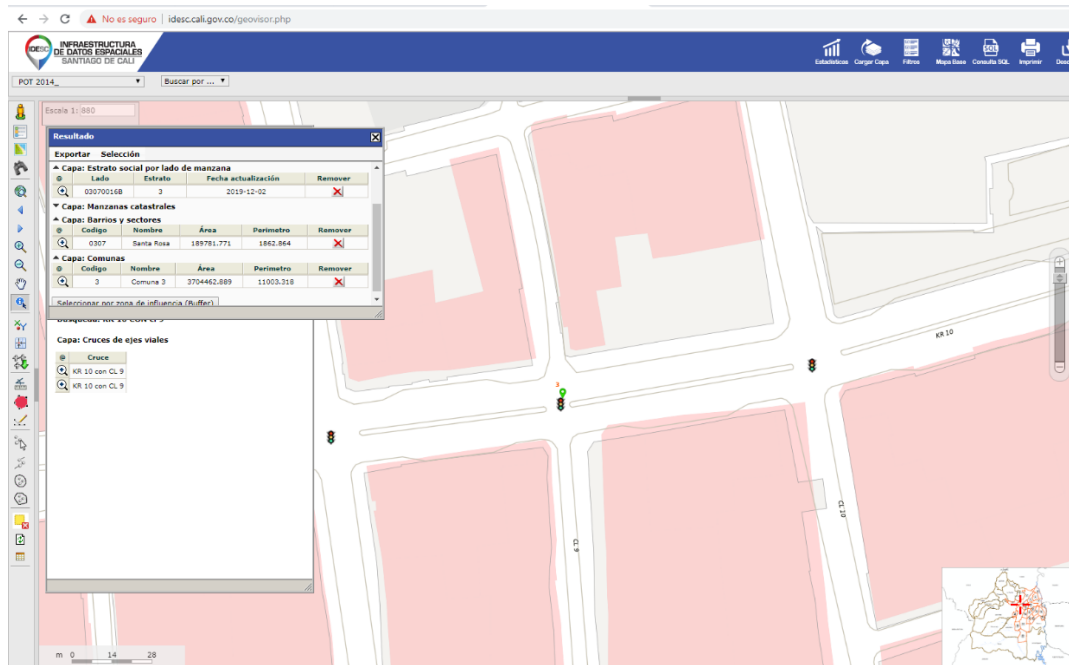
No es seguro | idesc.cali.gov.co/geovisor.php

IDESC INFRAESTRUCTURA DE DATOS ESPACIALES SANTIAGO DE CALI

Estadísticas Cargar Capa Filtros Mapa Base Consulta SQL Imprimir Desc

POT 2014_ Buscar por ...

Escala 1: 880

Resultado

Exportar Selección

Capa: Estrato social por lado de manzana

| | Lado | Estrato | Fecha actualización | Remover |
|---|---|---|---|---|
| | 03070016B | 3 | 2019-12-02 | |

Capa: Manzanas catastrales

Capa: Barrios y sectores

| | Codigo | Nombre | Área | Perimetro | Remover |
|---|---|---|---|---|---|
| | 0307 | Santa Rosa | 189781.771 | 1862.864 | |

Capa: Comunas

| | Codigo | Nombre | Área | Perimetro | Remover |
|---|---|---|---|---|---|
| | 3 | Comuna 3 | 3704462.889 | 11003.318 | |

Seleccionar por zona de influencia (Buffer)

Búsqueda: KR 10 CON CL 9

Capa: Cruces de ejes viales

| | Cruce |
|---|---|
| | KR 10 con CL 9 |
| | KR 10 con CL 9 |

KR 10

CL 9

CL 10

3

m 0 14 28